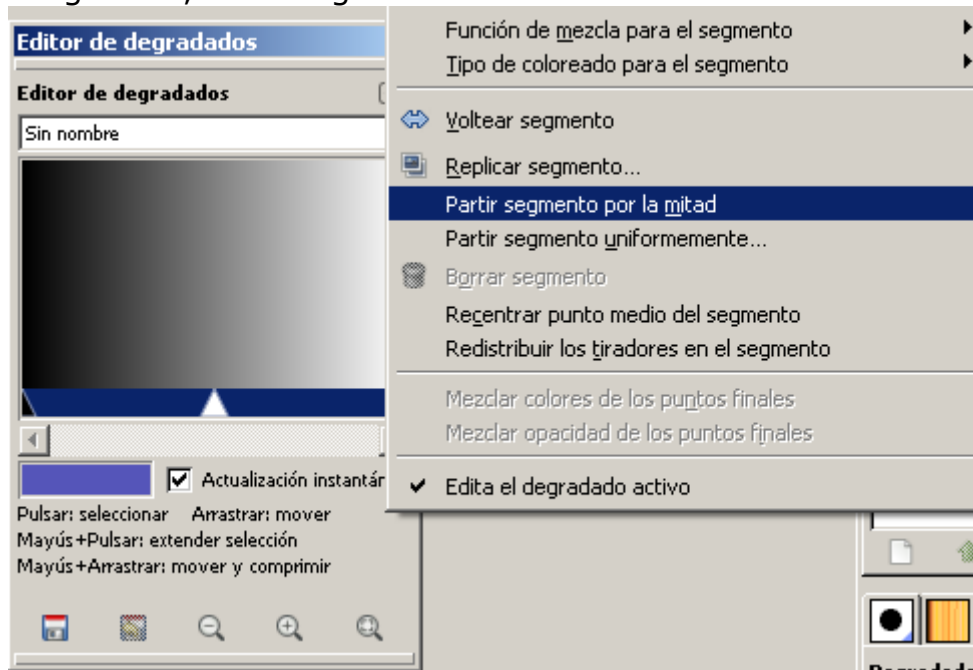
Editor de degradados

Editor de degradados

Sin nombre

Actualización instantár

Pulsar: seleccionar Arrastrar: mover
Mayús+Pulsar: extender selección
Mayús+Arrastrar: mover y comprimir

Función de mezcla para el segmento
Tipo de coloreado para el segmento
Voltear segmento
Replicar segmento...
Partir segmento por la mitad
Partir segmento uniformemente...
Borrar segmento
Recentrar punto medio del segmento
Redistribuir los tiradores en el segmento
Mezclar colores de los puntos finales
Mezclar opacidad de los puntos finales
Edita el degradado activo